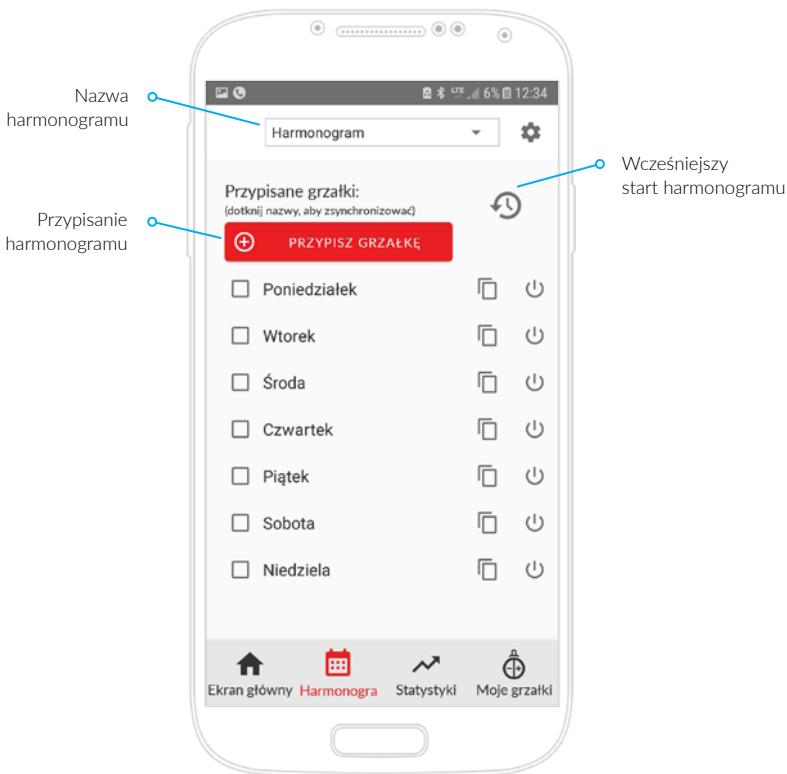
Nazwa harmonogramu

Przypisanie harmonogramu

Wcześniejszy start harmonogramu

LTE 6% 12:34

Harmonogram

Przypisane grzałki:
(dotknij nazwy, aby zsynchronizować)

PRZYPISZ GRZAŁKĘ

Poniedziałek

Wtorek

Środa

Czwartek

Piątek

Sobota

Niedziela

Ekran główny Harmonogra Statystyki Moje grzałki